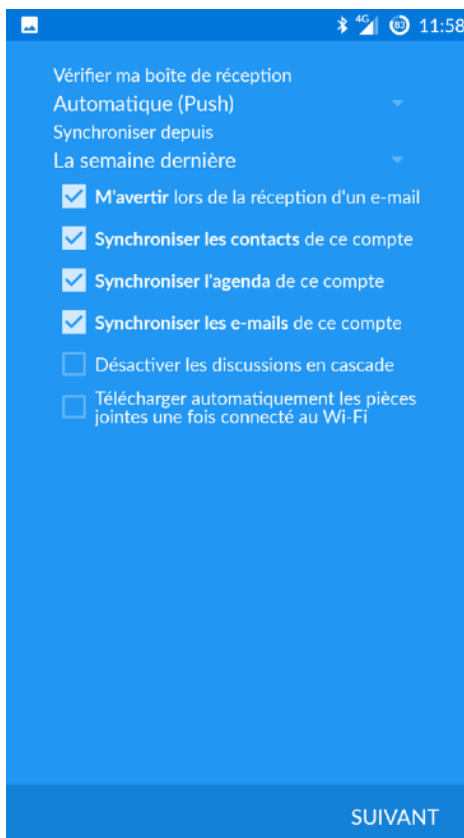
4G 83 11:58

Vérifier ma boîte de réception
Automatique (Push)
Synchroniser depuis
La semaine dernière

M'avertir lors de la réception d'un e-mail
Synchroniser les contacts de ce compte
Synchroniser l'agenda de ce compte
Synchroniser les e-mails de ce compte
Désactiver les discussions en cascade
Télécharger automatiquement les pièces jointes une fois connecté au Wi-Fi

SUIVANT